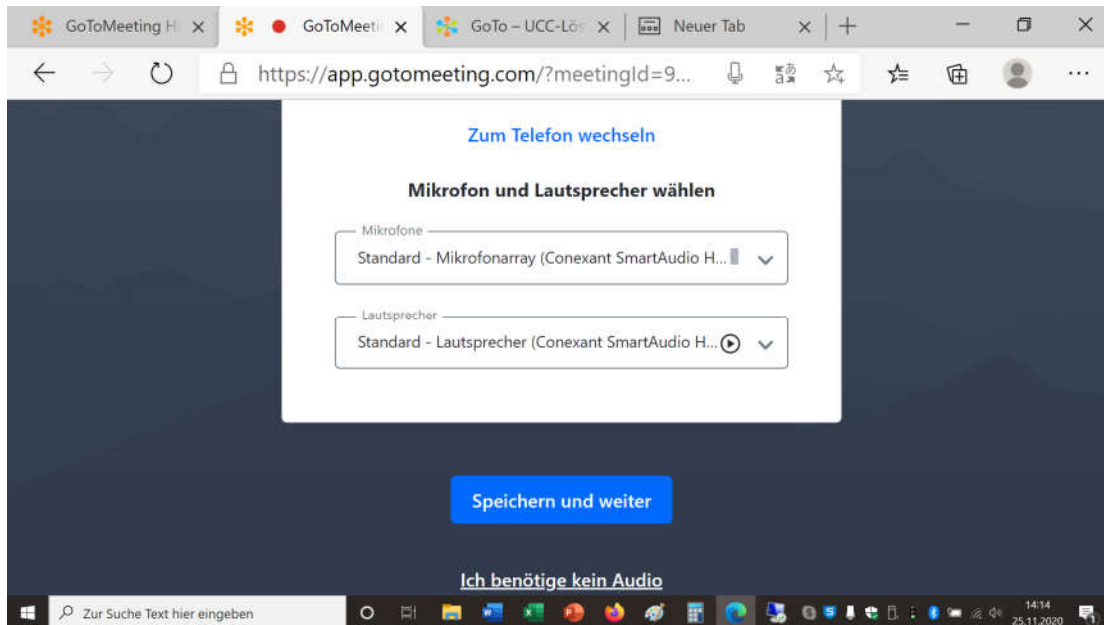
GoToMeeting H ×
GoToMeeti ×
GoTo – UCC-Lö ×
Neuer Tab ×
+

https://app.gotomeeting.com/?meetingId=9...

Zum Telefon wechseln

Mikrofon und Lautsprecher wählen

Mikrofone
Standard - Mikrofonarray (Conexant SmartAudio H...

Lautsprecher
Standard - Lautsprecher (Conexant SmartAudio H...

Speichern und weiter

Ich benötige kein Audio

Zur Suche Text hier eingeben

14:14
25.11.2020